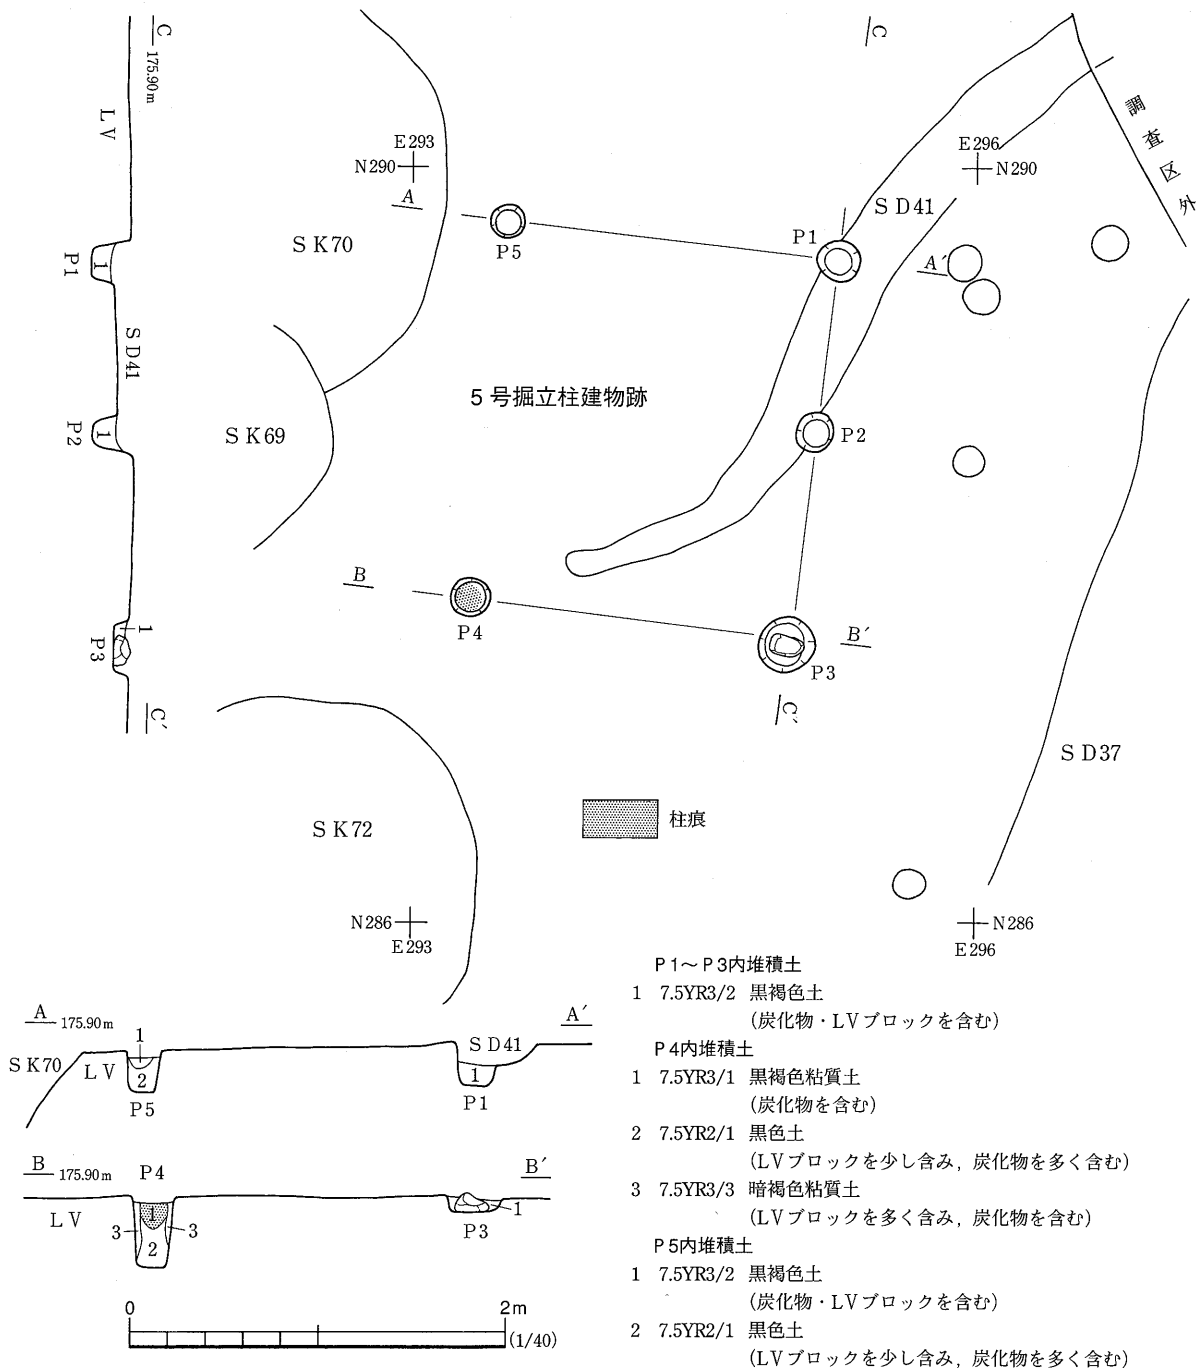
C
175.90m
LV
P1
1
SD41
P2
1
1
P3
C′

SK70
E293
N290
A
P5
SK69
5号掘立柱建物跡
B
P4
SK72
N286
E293

C
調査区外
E296
N290
SD41
P1
A′
P2
B′
P3
C′
SD37
柱痕
N286
E296

A 175.90m
1
SK70
LV
2
P5
SD41
1
P1
A′

B 175.90m
P4
1
LV
3
3
2
B′
1
P3

0
2m
(1/40)

P1〜P3内堆積土
1 7.5YR3/2 黒褐色土
(炭化物・LVブロックを含む)
P4内堆積土
1 7.5YR3/1 黒褐色粘質土
(炭化物を含む)
2 7.5YR2/1 黒色土
(LVブロックを少し含み，炭化物を多く含む)
3 7.5YR3/3 暗褐色粘質土
(LVブロックを多く含み，炭化物を含む)
P5内堆積土
1 7.5YR3/2 黒褐色土
(炭化物・LVブロックを含む)
2 7.5YR2/1 黒色土
(LVブロックを少し含み，炭化物を多く含む)